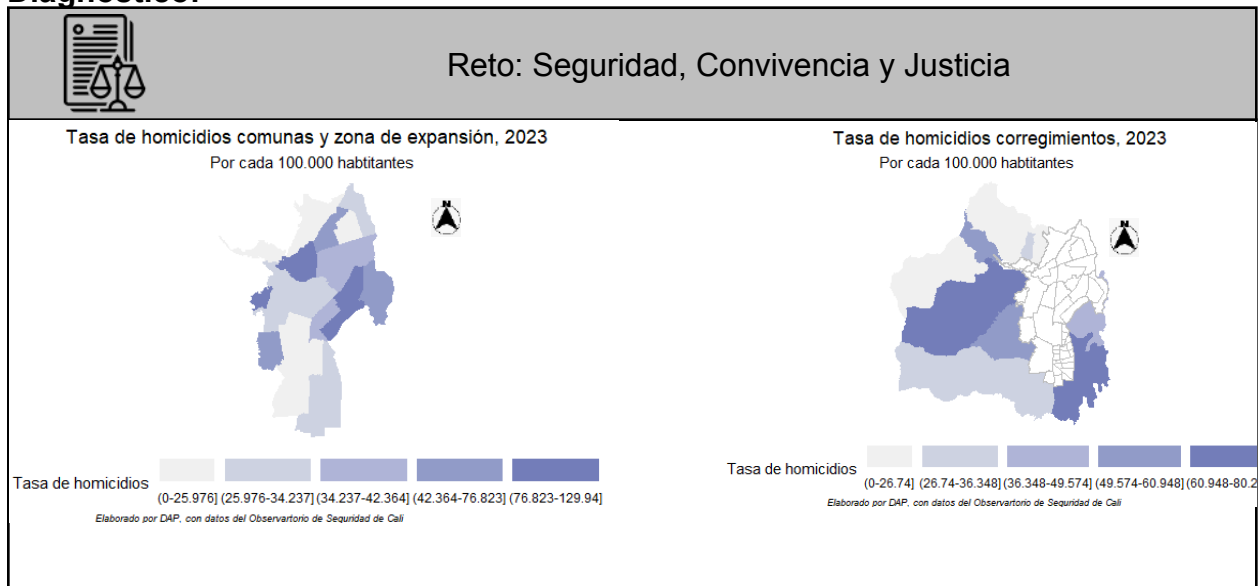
Diagnóstico:

Reto: Seguridad, Convivencia y Justicia

Tasa de homicidios comunas y zona de expansión, 2023
Por cada 100.000 habtitantes

N

Tasa de homicidios

(0-25.976] (25.976-34.237] (34.237-42.364] (42.364-76.823] (76.823-129.94]

Elaborado por DAP, con datos del Observartorio de Seguridad de Cali

Tasa de homicidios corregimientos, 2023
Por cada 100.000 habtitantes

N

Tasa de homicidios

(0-26.74] (26.74-36.348] (36.348-49.574] (49.574-60.948] (60.948-80.2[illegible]

Elaborado por DAP, con datos del Observartorio de Seguridad de Cali